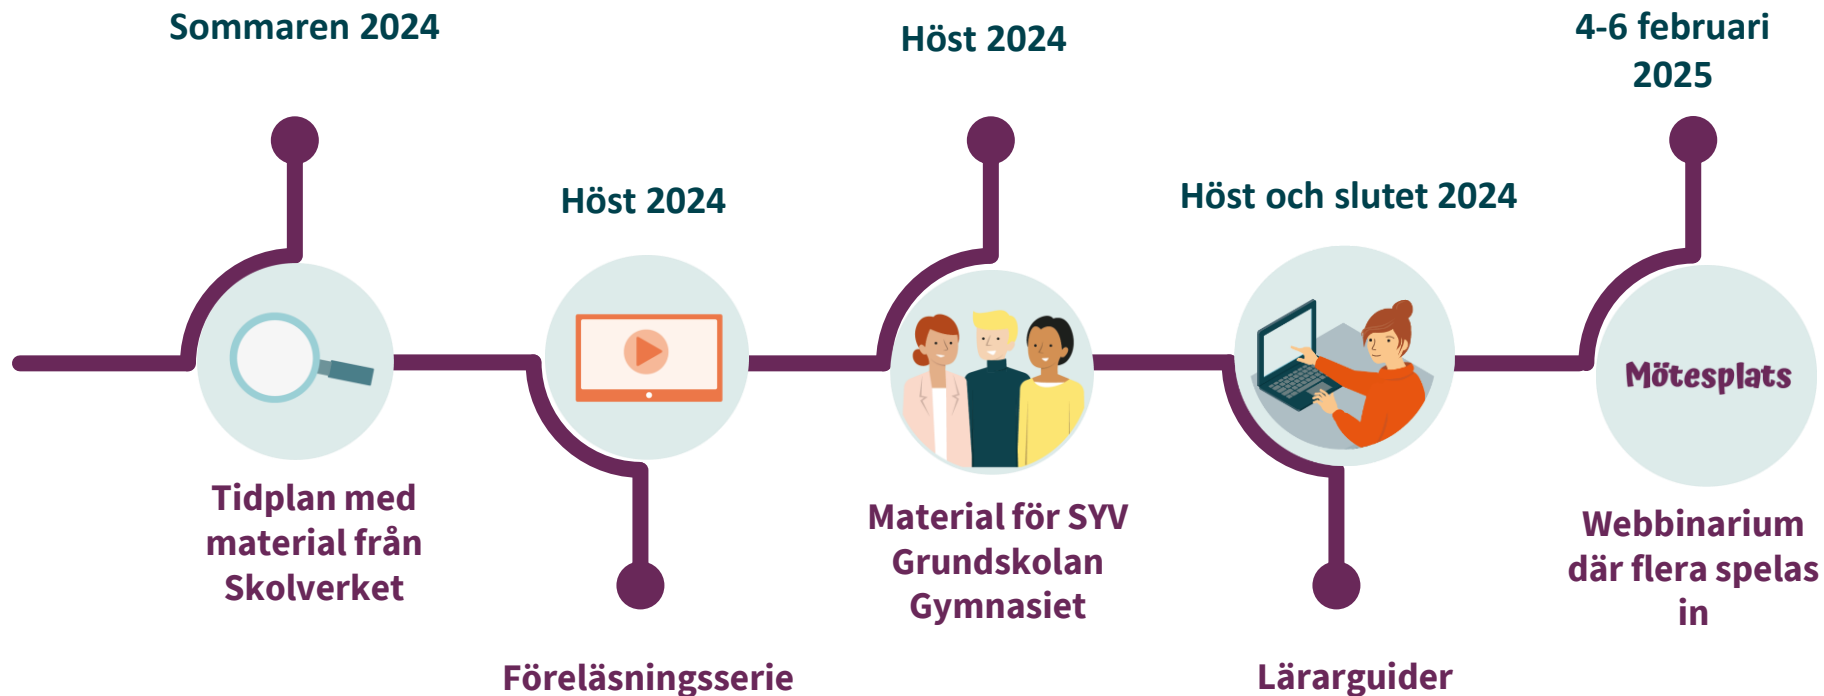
Sommaren 2024

Tidplan med material från Skolverket

Höst 2024

Föreläsningsserie

Höst 2024

Material för SYV Grundskolan Gymnasiet

Höst och slutet 2024

Lärarguider

4-6 februari 2025

Mötesplats

Webbinarium där flera spelas in